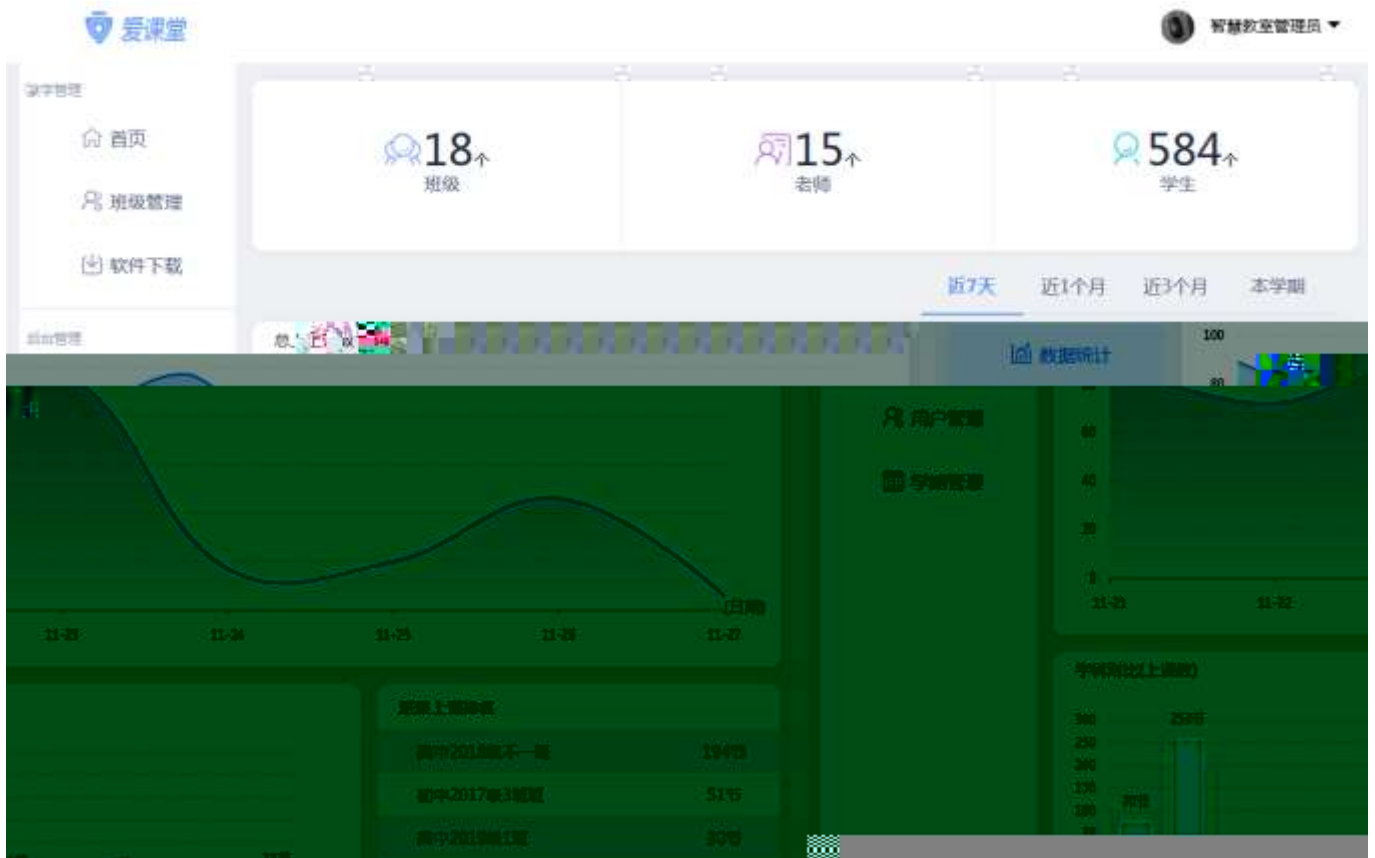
爱课堂

智慧教室管理员

教学管理

首页

班级管理

软件下载

后台管理

18个
班级

15个
老师

584个
学生

近7天 近1个月 近3个月 本学期

数据统计

用户管理

学期管理

100

80

60

40

20

0

11-21 11-22

11-23 11-24 11-25 11-26 11-27

(日期)

班级上课排名

高中2018级本一班 194节

初中2017级3班 51节

高中2019级1班 30节

学科统计(上课节)

300 250 200 150 100 50

250节

30节